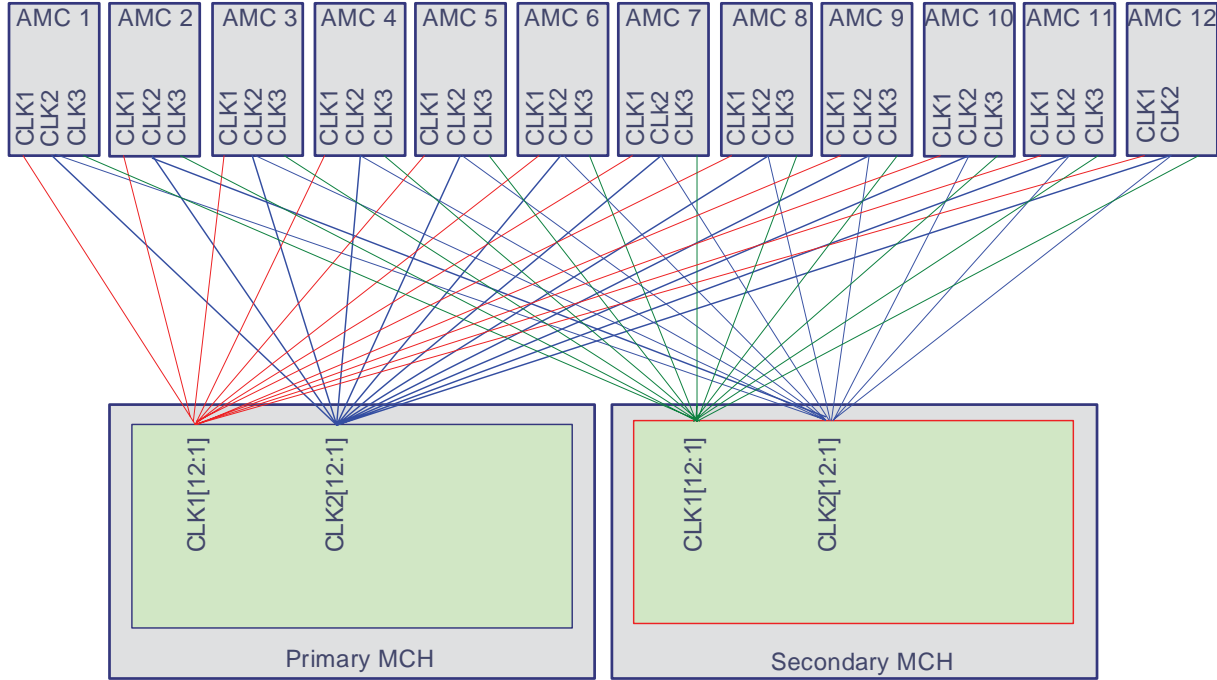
AMC 1
CLK1 CLK2 CLK3

AMC 2
CLK1 CLK2 CLK3

AMC 3
CLK1 CLK2 CLK3

AMC 4
CLK1 CLK2 CLK3

AMC 5
CLK1 CLK2 CLK3

AMC 6
CLK1 CLK2 CLK3

AMC 7
CLK1 CLk2 CLK3

AMC 8
CLK1 CLK2 CLK3

AMC 9
CLK1 CLK2 CLK3

AMC 10
CLK1 CLK2 CLK3

AMC 11
CLK1 CLK2 CLK3

AMC 12
CLK1 CLK2

CLK1[12:1]
CLK2[12:1]
Primary MCH

CLK1[12:1]
CLK2[12:1]
Secondary MCH